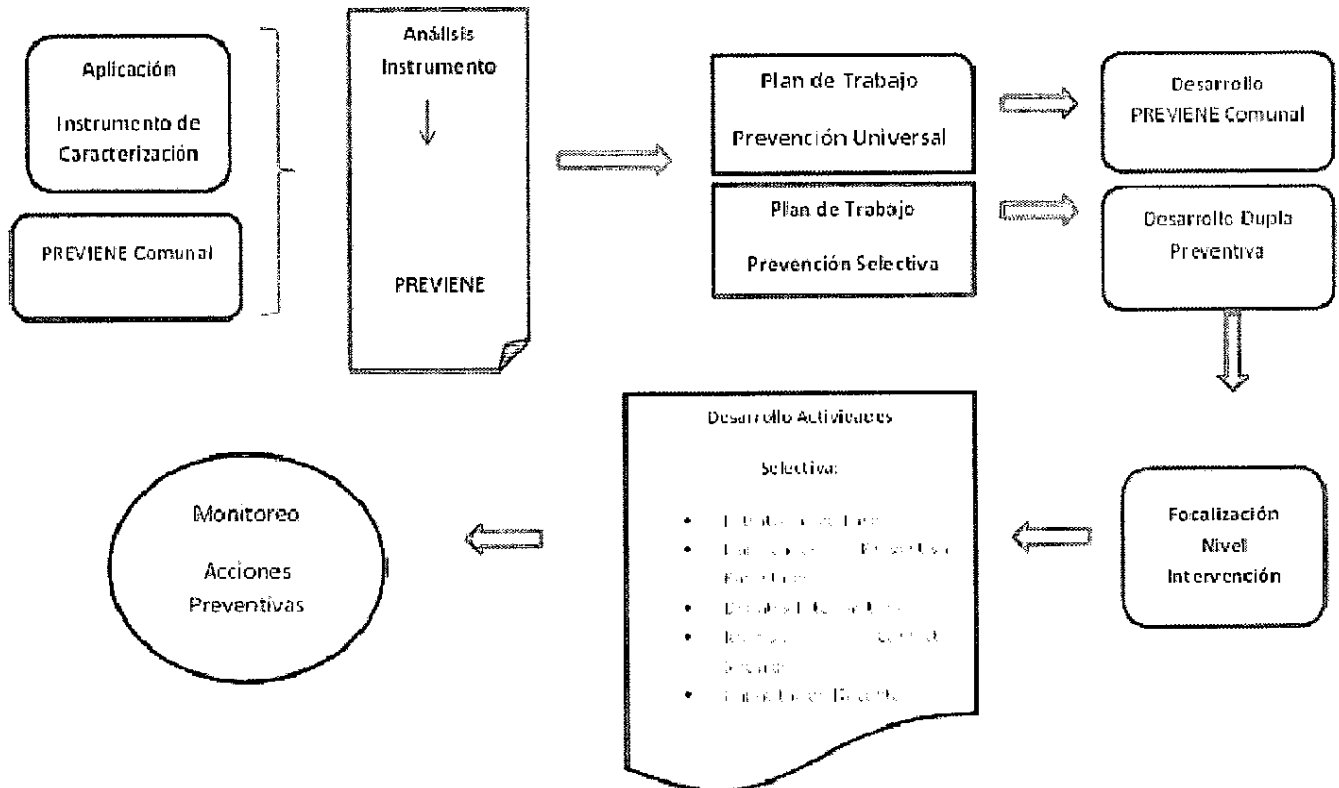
Aplicación

Instrumento de Caracterización

PREVIENE Comunal

Análisis Instrumento

PREVIENE

Plan de Trabajo

Prevención Universal

Plan de Trabajo

Prevención Selectiva

Desarrollo PREVIENE Comunal

Desarrollo Dupla Preventiva

Focalización Nivel Intervención

Desarrollo Actividades

Selectiva:

- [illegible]
- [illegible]
- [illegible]
- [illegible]
- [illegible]

Monitoreo

Acciones Preventivas